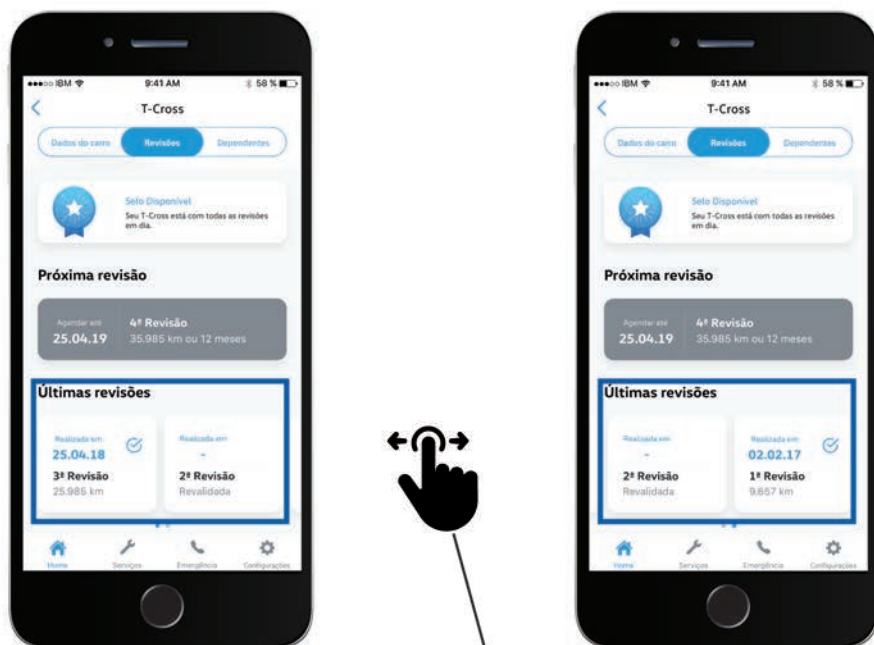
●●●○○ IBM 9:41 AM 58 %

T-Cross

Dados do carro Revisões Dependentes

Selo Disponível
Seu T-Cross está com todas as revisões em dia.

Próxima revisão

Agendar até
25.04.19
4ª Revisão
35.985 km ou 12 meses

Últimas revisões

Realizada em
25.04.18
3ª Revisão
25.985 km

Realizada em
-
2ª Revisão
Revalidada

Home Serviços Emergência Configurações

●●●○○ IBM 9:41 AM 58 %

T-Cross

Dados do carro Revisões Dependentes

Selo Disponível
Seu T-Cross está com todas as revisões em dia.

Próxima revisão

Agendar até
25.04.19
4ª Revisão
35.985 km ou 12 meses

Últimas revisões

Realizada em
-
2ª Revisão
Revalidada

Realizada em
02.02.17
1ª Revisão
9.657 km

Home Serviços Emergência Configurações